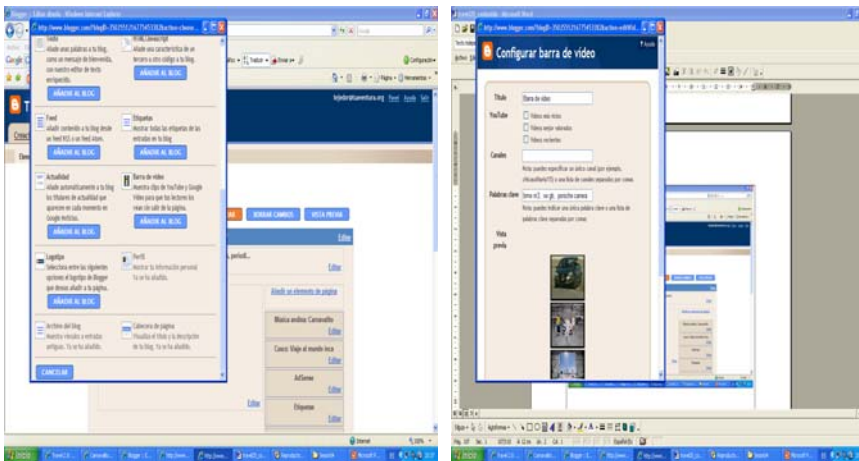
Blogger - Editar diseño - Windows Internet Explorer

http://www.blogger.com/blog8i-2502551

Texto
Añade unas palabras a tu blog, como un mensaje de bienvenida, con nuestro editor de texto enriquecido.

AÑADIR AL BLOG

HTML/JavaScript
Añade una característica de un tercero u otro código a tu blog.

AÑADIR AL BLOG

Feed
Añadir contenido a tu blog desde un feed RSS o un feed Atom.

AÑADIR AL BLOG

Etiquetas
Mostrar todas las etiquetas de las entradas en tu blog.

AÑADIR AL BLOG

Actualidad
Añade automáticamente a tu blog los titulares de actualidad que quieras en cada momento en Google Noticias.

AÑADIR AL BLOG

Barra de vídeo
Muestra clips de YouTube y Google Video para que los lectores los vean sin salir de la página.

AÑADIR AL BLOG

Logotipo
Selecciona entre las siguientes opciones el logotipo de Blogger que deseas añadir a tu blog.

AÑADIR AL BLOG

Perfil
Mostrar tu información personal. Ya se ha añadido.

Archivo del blog
Muestra vínculos a entradas antiguas. Ya se ha añadido.

Cabecera de página
Visualiza el título y la descripción de tu blog. Ya se ha añadido.

CANCELAR

BORRAR CAMBIOS

VISTA PREVIA

Editar

Añadir un elemento de página

Música andina: Carnavalito

Cusco: Viaje al mundo inca

AdSense

Etiquetas

Internet

Configurar barra de vídeo

Título
Barra de video

YouTube
Vídeos más vistos
Vídeos mejor valorados
Vídeos recientes

Canales
Nota: puedes especificar un único canal (por ejemplo, cNcaceRaFeITG) o una lista de canales separados por comas.

Palabras clave
lima m2, ov gb, porsche carrera
Nota: puedes indicar una única palabra clave o una lista de palabras clave separadas por comas.

Vista previa